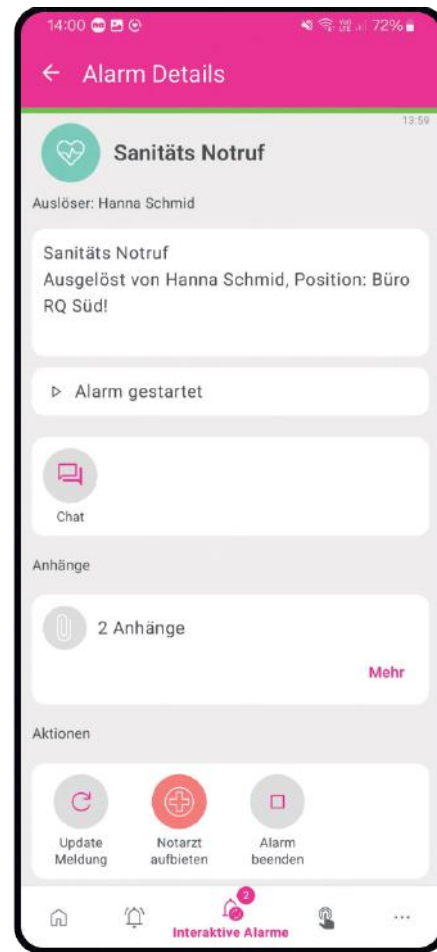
14:00 72%

← Alarm Details

13:59

Sanitäts Notruf

Auslöser: Hanna Schmid

Sanitäts Notruf
Ausgelöst von Hanna Schmid, Position: Büro RQ Süd!

▷ Alarm gestartet

Chat

Anhänge

2 Anhänge

Mehr

Aktionen

Update Meldung

Notarzt aufbieten

Alarm beenden

2

Interaktive Alarme

...